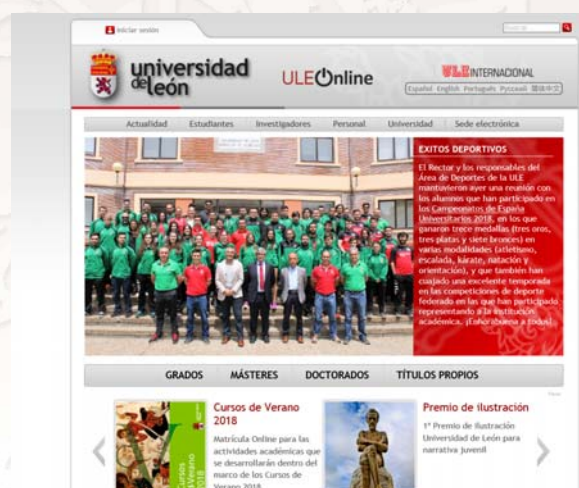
Iniciar sesión

Buscar

universidad de león

ULEOnline

ULE INTERNACIONAL

Español English Português Pусский 简体中文

Actualidad Estudiantes Investigadores Personal Universidad Sede electrónica

EXITOS DEPORTIVOS

El Rector y los responsables del Área de Deportes de la ULE mantuvieron ayer una reunión con los alumnos que han participado en los Campeonatos de España Universitarios 2018, en los que ganaron trece medallas (tres oros, tres platas y siete bronces) en varias modalidades (atletismo, escalada, kárate, natación y orientación), y que también han cuajado una excelente temporada en las competiciones de deporte federado en las que han participado representando a la institución académica. ¡Enhorabuena a todos!

GRADOS MÁSTERES DOCTORADOS TÍTULOS PROPIOS

Cursos de Verano 2018

Matrícula Online para las actividades académicas que se desarrollarán dentro del marco de los Cursos de Verano 2018

Premio de ilustración

1° Premio de Ilustración Universidad de León para narrativa juvenil